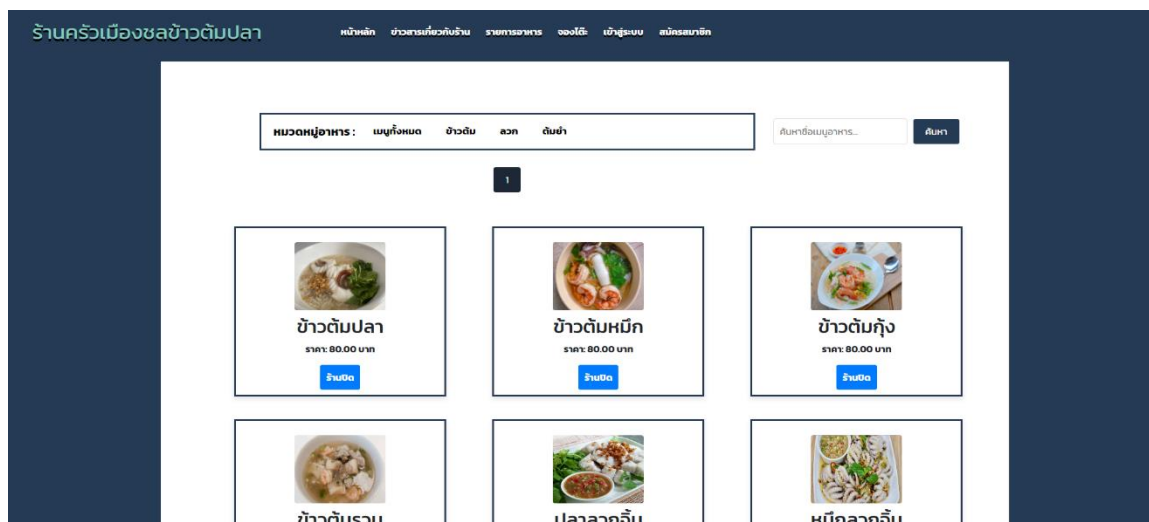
ร้านครัวเมืองชลข้าวต้มปลา

หน้าหลัก ข่าวสารเกี่ยวกับร้าน รายการอาหาร จองโต๊ะ เข้าสู่ระบบ สมัครสมาชิก

หมวดหมู่อาหาร : เมนูทั้งหมด ข้าวต้ม ลวก ต้มยำ

ค้นหาชื่อเมนูอาหาร...

ค้นหา

1

ข้าวต้มปลา

ราคา: 80.00 บาท

ร้านปิด

ข้าวต้มหมึก

ราคา: 80.00 บาท

ร้านปิด

ข้าวต้มกุ้ง

ราคา: 80.00 บาท

ร้านปิด

ข้าวต้มรวม

ปลาลวกจิ้ม

หมึกลวกจิ้ม